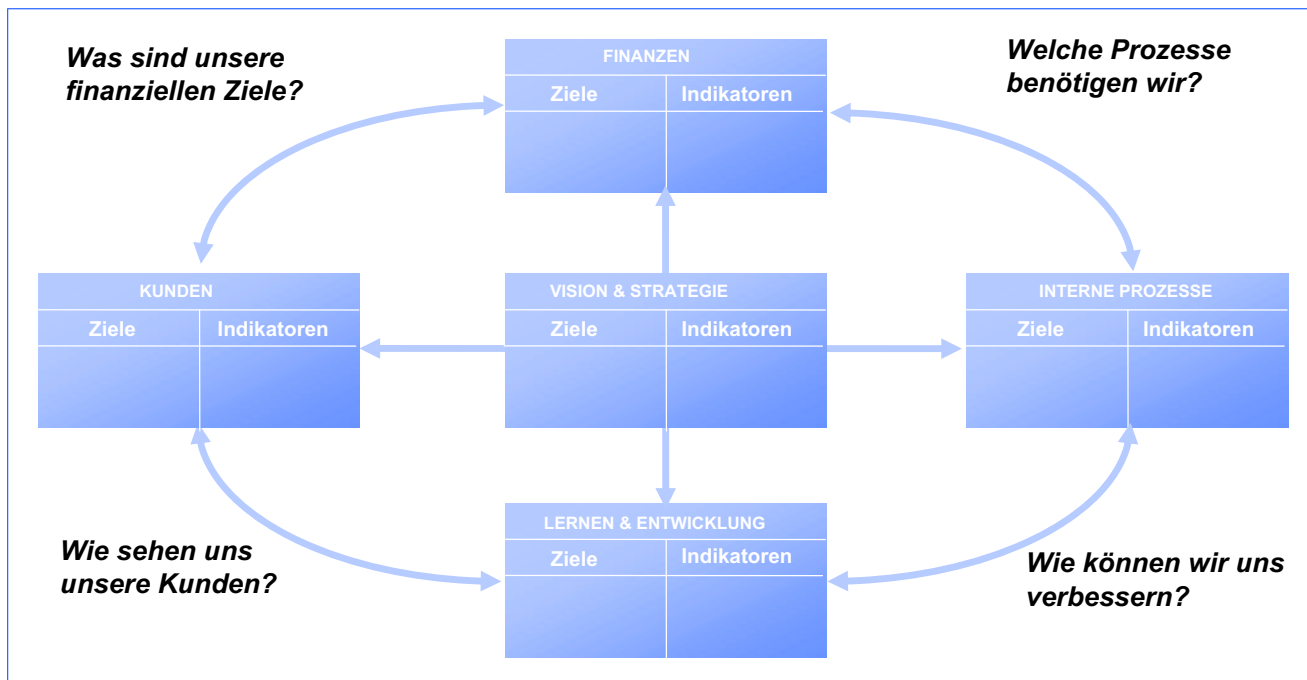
Was sind unsere finanziellen Ziele?

FINANZEN

| Ziele | Indikatoren |
|---|---|
| | |

Welche Prozesse benötigen wir?

KUNDEN

| Ziele | Indikatoren |
|---|---|
| | |

VISION & STRATEGIE

| Ziele | Indikatoren |
|---|---|
| | |

INTERNE PROZESSE

| Ziele | Indikatoren |
|---|---|
| | |

LERNEN & ENTWICKLUNG

| Ziele | Indikatoren |
|---|---|
| | |

Wie sehen uns unsere Kunden?

Wie können wir uns verbessern?